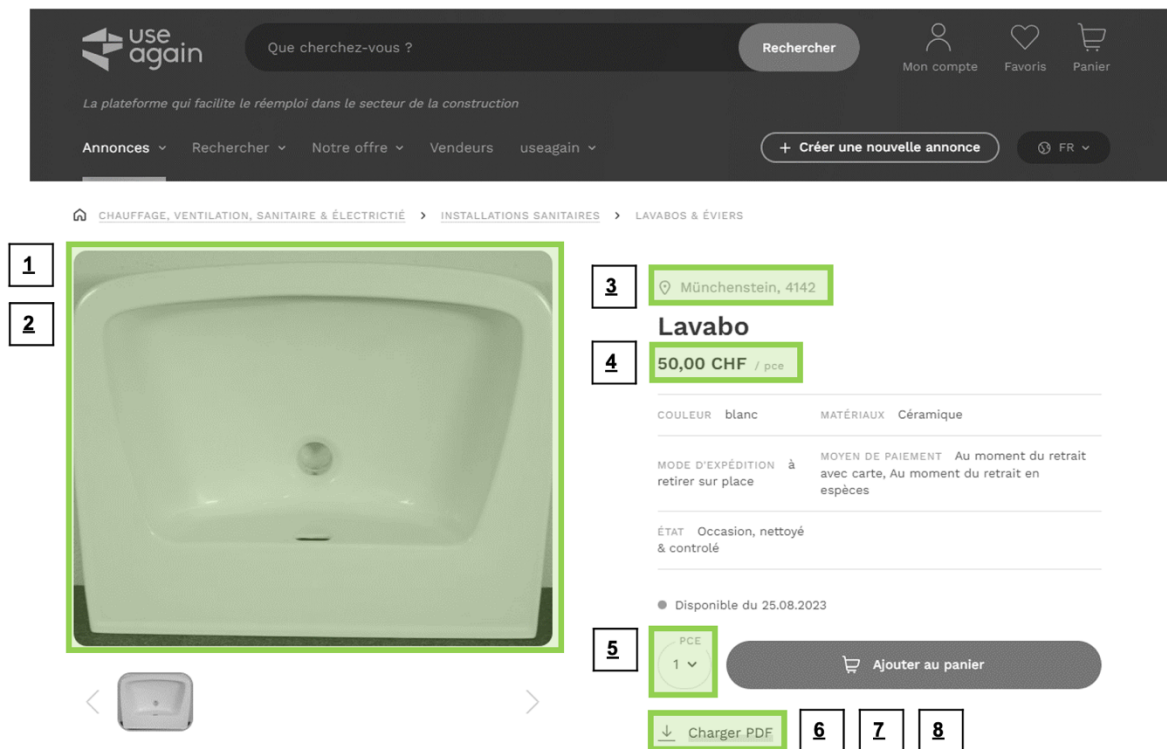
use again

Que cherchez-vous ?

Rechercher

Mon compte Favoris Panier

La plateforme qui facilite le réemploi dans le secteur de la construction

Annonces Rechercher Notre offre Vendeurs useagain

+ Créer une nouvelle annonce

FR

CHAUFFAGE, VENTILATION, SANITAIRE & ÉLECTRICTIÉ > INSTALLATIONS SANITAIRES > LAVABOS & ÉVIERS

1

2

3

Münchenstein, 4142

Lavabo

4

50,00 CHF / pce

| COULEUR blanc | MATÉRIAUX Céramique |
|---|---|
| MODE D'EXPÉDITION à retirer sur place | MOYEN DE PAIEMENT Au moment du retrait avec carte, Au moment du retrait en espèces |
| ÉTAT Occasion, nettoyé & controlé | |

Disponible du 25.08.2023

5

PCE 1

Ajouter au panier

Charger PDF

6 7 8